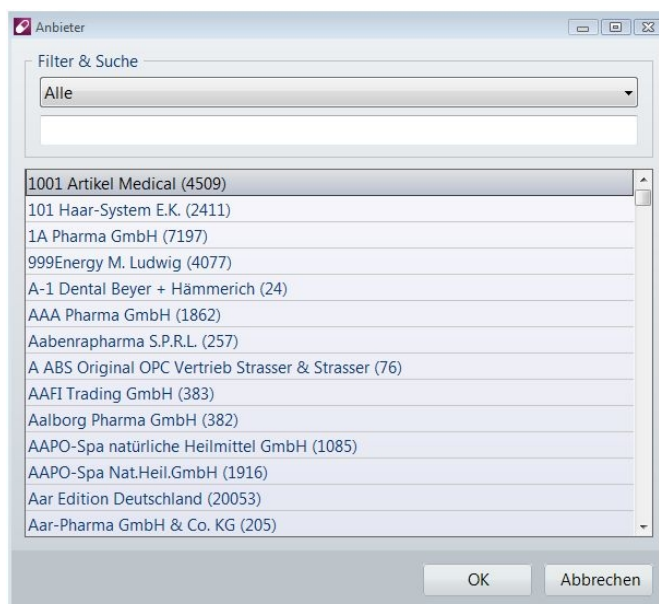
Anbieter

Filter & Suche

Alle

1001 Artikel Medical (4509)
101 Haar-System E.K. (2411)
1A Pharma GmbH (7197)
999Energy M. Ludwig (4077)
A-1 Dental Beyer + Hämmerich (24)
AAA Pharma GmbH (1862)
Aabenrapharma S.P.R.L. (257)
A ABS Original OPC Vertrieb Strasser & Strasser (76)
AAFI Trading GmbH (383)
Aalborg Pharma GmbH (382)
AAPO-Spa natürliche Heilmittel GmbH (1085)
AAPO-Spa Nat.Heil.GmbH (1916)
Aar Edition Deutschland (20053)
Aar-Pharma GmbH & Co. KG (205)

OK
Abbrechen